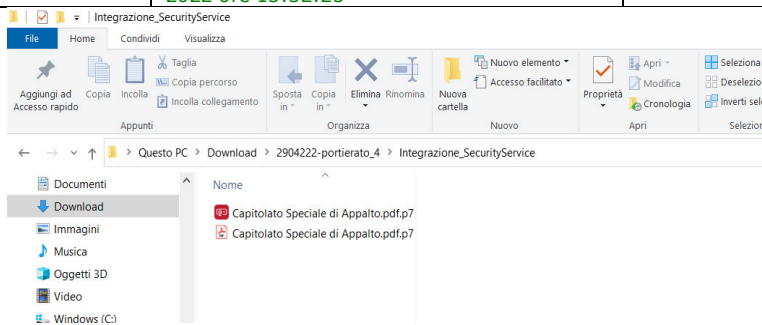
2022 0:0 15:52:23

Integrazione_SecurityService

File Home Condividi Visualizza

Aggiungi ad Accesso rapido
Copia
Incolla
Taglia
Copia percorso
Incolla collegamento
Appunti

Sposta in
Copia in
Elimina
Rinomina
Organizza

Nuova cartella
Nuovo elemento
Accesso facilitato
Nuovo

Proprietà
Apri
Modifica
Cronologia
Apri

Seleziona
Deselezio
Inverti sele
Selezio

Questo PC › Download › 2904222-portierato_4 › Integrazione_SecurityService

Documenti
Download
Immagini
Musica
Oggetti 3D
Video
Windows (C:)

Nome
Capitolato Speciale di Appalto.pdf.p7
Capitolato Speciale di Appalto.pdf.p7